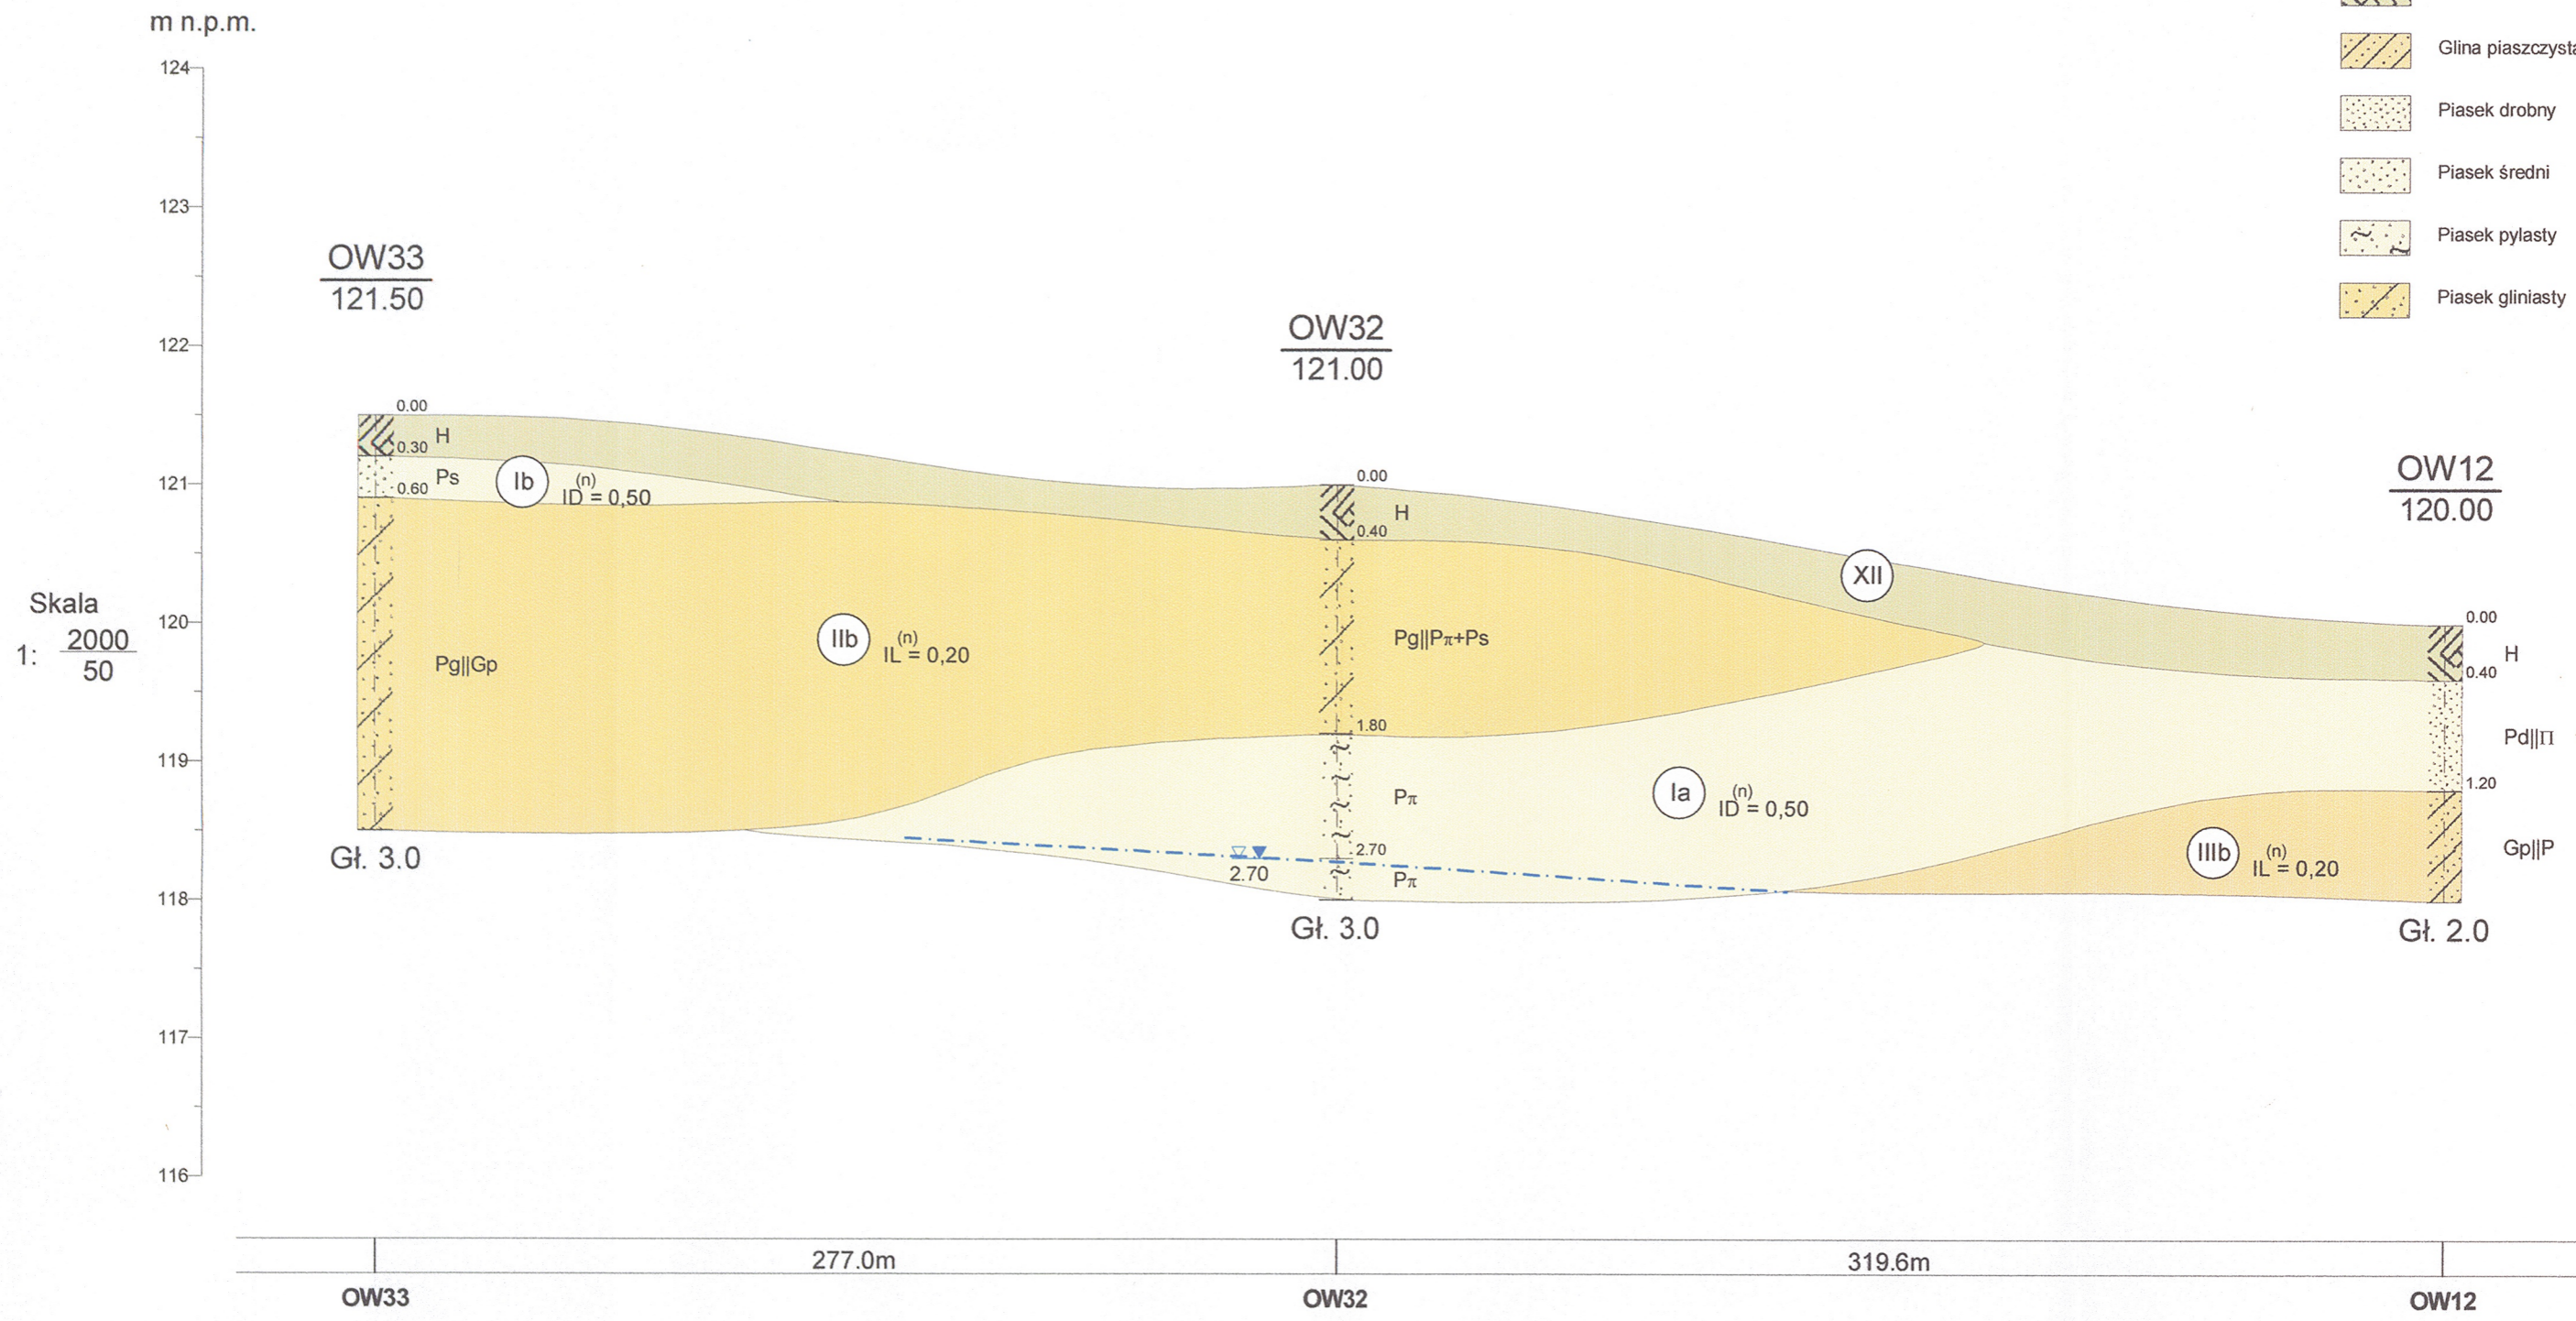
m n.p.m.

124
123
122
121
120
119
118
117
116

Skala
1: $\frac{2000}{50}$

Glina piaszczysta
Piasek drobny
Piasek średni
Piasek pylasty
Piasek gliniasty

OW33
121.50

0.00
0.30 H
Ps
0.60
Ib $ID^{(n)} = 0,50$
Pg||Gp
IIb $IL^{(n)} = 0,20$
Gł. 3.0

OW32
121.00

0.00
H
0.40
XII
Pg||Pπ+Ps
1.80
Pπ
Ia $ID^{(n)} = 0,50$
2.70
2.70
Pπ
Gł. 3.0

OW12
120.00

0.00
H
0.40
Pd||Π
1.20
IIIb $IL^{(n)} = 0,20$
Gp||P
Gł. 2.0

277.0m
319.6m

OW33
OW32
OW12